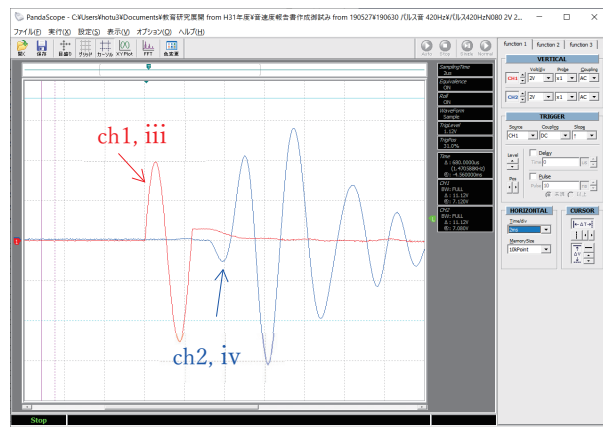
PandaScope - C:¥Users¥hotu3¥Documents¥教育研究展開 from H31年度¥普速度報告書作成資試み from 190527¥190630 パルス音 420Hz¥パルス420HzN080 2V 2...

ファイル(F) 実行(X) 設定(S) 表示(V) オプション(O) ヘルプ(H)

開く 保存 縦軸1 グリッド カーソル X-Y Plot FFT 色変更

Auto Run Stop Normal

function 1 function 2 function 3

Sampling/Time 2us
Equivalence ON
Roll ON
WaveForm Sample
TrgLevel 1.12V
TrgPos 11.0%

Time Δ : 680.0000us (1.470588KHz) ⊕: -4.560000ms
CH1 BW: FULL Δ : 11.12V ⊕: 7.12V
CH2 BW: FULL Δ : 11.12V ⊕: 7.088V

ch1, iii

ch2, iv

VERTICAL
Volts/div Probe Coupling
CH1 2V x1 AC
CH2 2V x1 AC

TRIGGER
Source Coupling Slope
CH1 DC
Level
Delay
Time 0
Pos
Pulse
Pulse 10

HORIZONTAL
Time/div
2ms
Memory Size
10kPoint

CURSOR
ΔT
ΔV

Stop